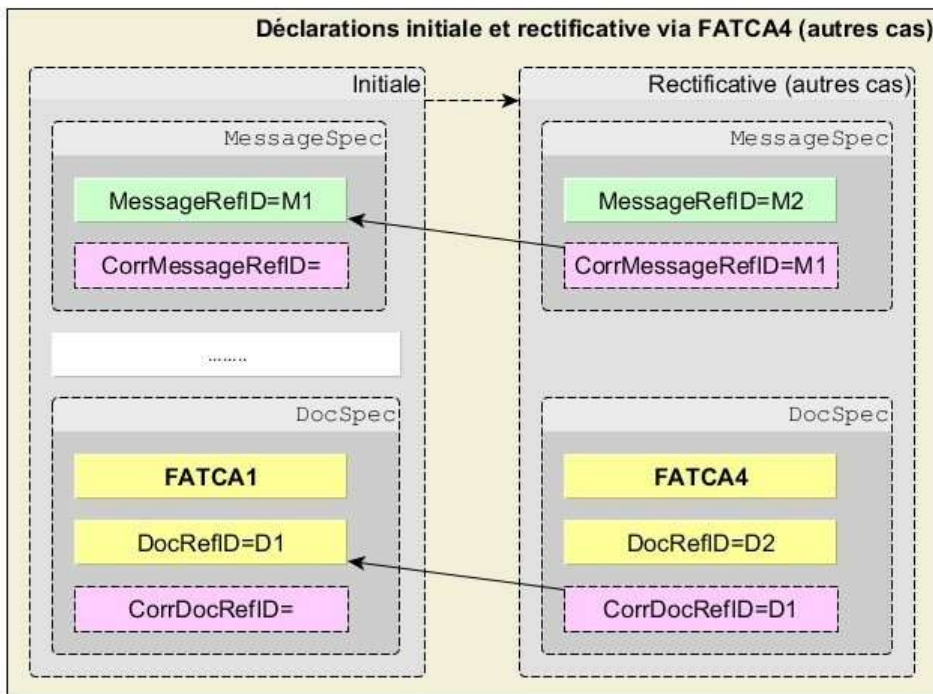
Déclarations initiale et rectificative via FATCA4 (autres cas)

Initiale

MessageSpec

MessageRefID=M1

CorrMessageRefID=

........

DocSpec

FATCA1

DocRefID=D1

CorrDocRefID=

Rectificative (autres cas)

MessageSpec

MessageRefID=M2

CorrMessageRefID=M1

DocSpec

FATCA4

DocRefID=D2

CorrDocRefID=D1